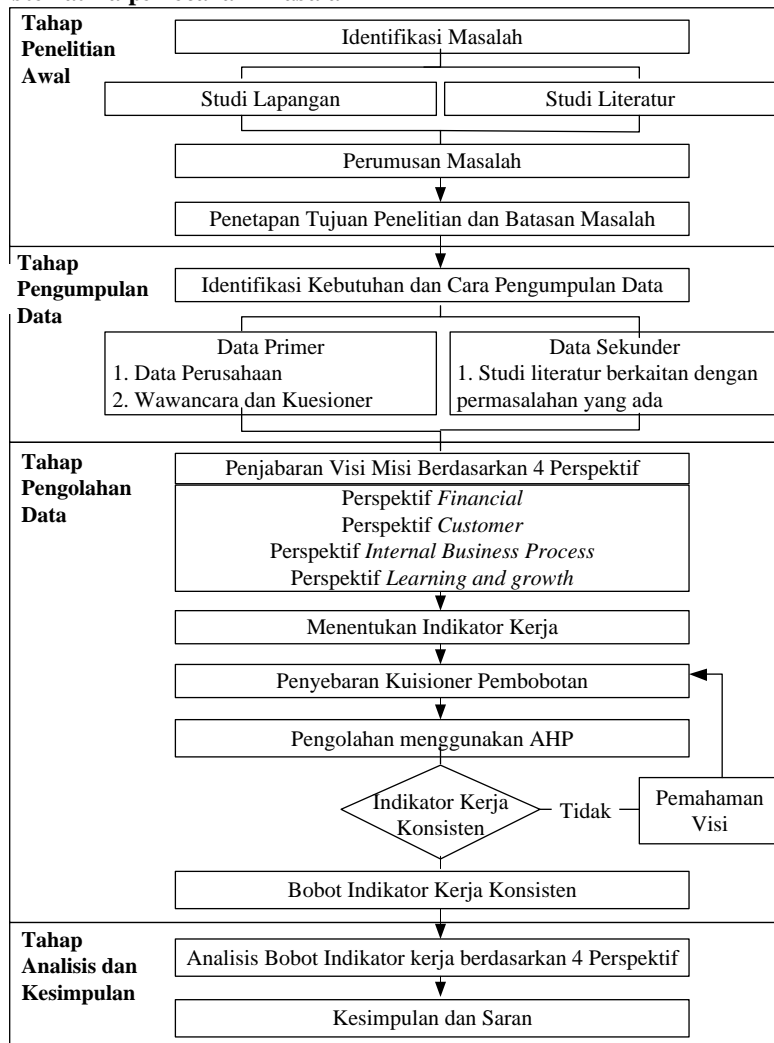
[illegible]

Tahap Penelitian Awal

Identifikasi Masalah

Studi Lapangan

Studi Literatur

Perumusan Masalah

Penetapan Tujuan Penelitian dan Batasan Masalah

Tahap Pengumpulan Data

Identifikasi Kebutuhan dan Cara Pengumpulan Data

Data Primer
1. Data Perusahaan
2. Wawancara dan Kuesioner

Data Sekunder
1. Studi literatur berkaitan dengan permasalahan yang ada

Tahap Pengolahan Data

Penjabaran Visi Misi Berdasarkan 4 Perspektif

Perspektif *Financial*
Perspektif *Customer*
Perspektif *Internal Business Process*
Perspektif *Learning and growth*

Menentukan Indikator Kerja

Penyebaran Kuisioner Pembobotan

Pengolahan menggunakan AHP

Indikator Kerja Konsisten

Tidak

Pemahaman Visi

Bobot Indikator Kerja Konsisten

Tahap Analisis dan Kesimpulan

Analisis Bobot Indikator kerja berdasarkan 4 Perspektif

Kesimpulan dan Saran